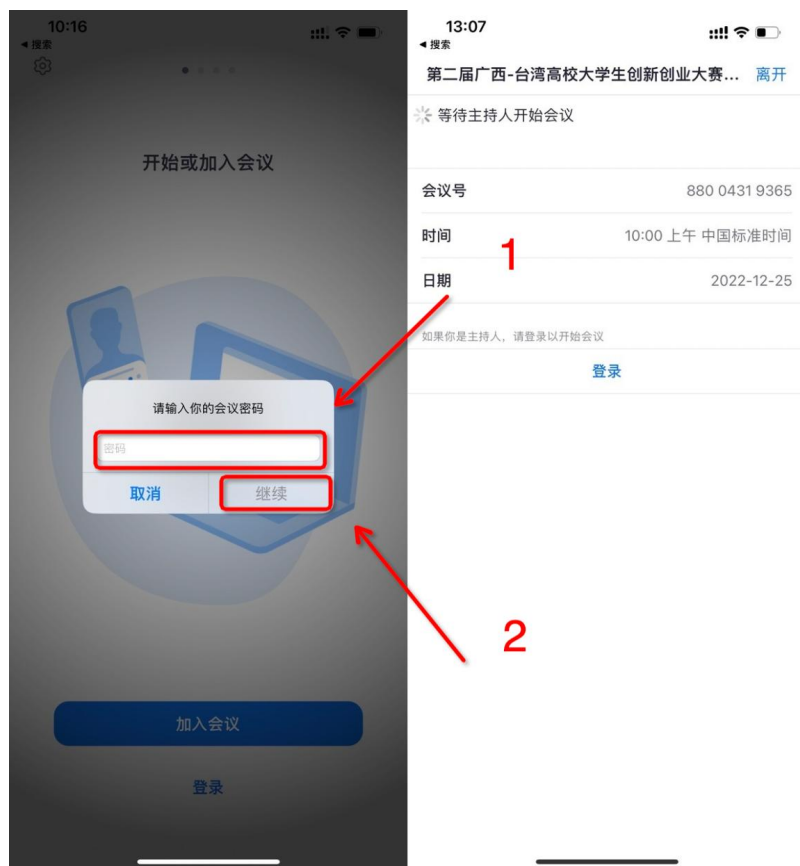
10:16
◂ 搜索

开始或加入会议

请输入你的会议密码

密码

取消

继续

加入会议

登录

13:07
◂ 搜索

第二届广西-台湾高校大学生创新创业大赛…

离开

等待主持人开始会议

| 会议号 | 880 0431 9365 |
|---|---|
| 时间 | 10:00 上午 中国标准时间 |
| 日期 | 2022-12-25 |

如果你是主持人，请登录以开始会议

登录

1

2